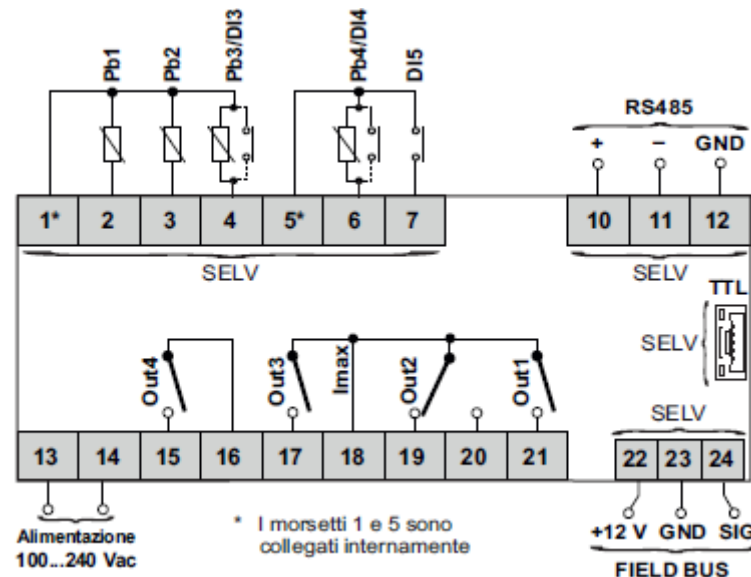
Pb1
Pb2
Pb3/DI3
Pb4/DI4
DI5

RS485
+ – GND

| 1* | 2 | 3 | 4 | 5* | 6 | 7 |
|---|---|---|---|---|---|---|

| 10 | 11 | 12 |
|---|---|---|

SELV
SELV
TTL
SELV

Out4
Out3
Imax
Out2
Out1

SELV

| 13 | 14 | 15 | 16 | 17 | 18 | 19 | 20 | 21 |
|---|---|---|---|---|---|---|---|---|

| 22 | 23 | 24 |
|---|---|---|

Alimentazione
100...240 Vac

* I morsetti 1 e 5 sono collegati internamente

+12 V GND SIG
FIELD BUS